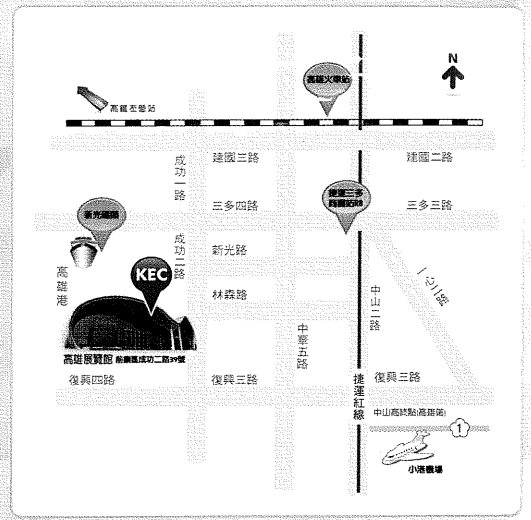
N

高雄火車站

高鐵左營站

成功一路

建國三路

建國二路

捷運三多商圈站R8

三多四路

三多三路

新光碼頭

成功二路

新光路

高雄港

KEC

林森路

一心一路

中山二路

中華五路

高雄展覽館 前鎮區成功二路39號

復興四路

復興三路

捷運紅線

復興三路

中山高終點(高雄端)

1

小港機場